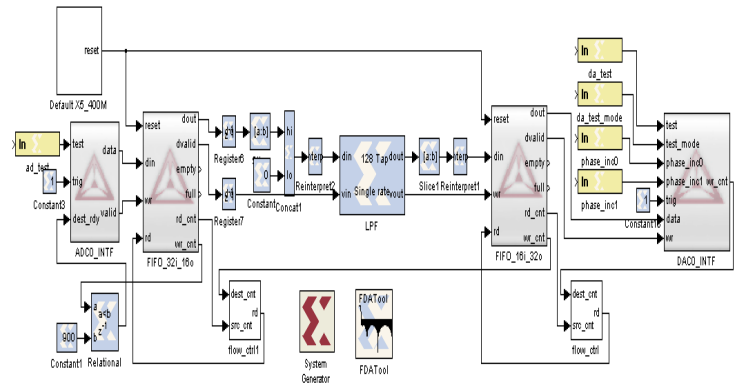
reset
Default X5_400M
In
ad_test
1
Constant3
test
trig
dest_rdy
data
valid
ADC0_INTF
reset
din
wr
rd
dout
dvalid
empty
full
rd_cnt
wr_cnt
FIFO_32i_16o
Register6
Register7
[a:b]
0
Constant
hi
lo
Concat1
interp
Reinterpret2
din
vin
128 Tap
Single rate
dout
vout
LPF
[a:b]
Slice1
interp
Reinterpret1
reset
din
wr
rd
dout
dvalid
empty
full
rd_cnt
wr_cnt
FIFO_16i_32o
In
da_test
In
da_test_mode
In
phase_inc0
In
phase_inc1
1
Constant4
test
test_mode
phase_inc0
phase_inc1
trig
data
wr
wr_cnt
DAC0_INTF
a
b
a<b
$z^{-1}$
Relational
600
Constant1
dest_cnt
src_cnt
rd
flow_ctrl1
System Generator
FDATool
FDATool
dest_cnt
src_cnt
rd
flow_ctrl